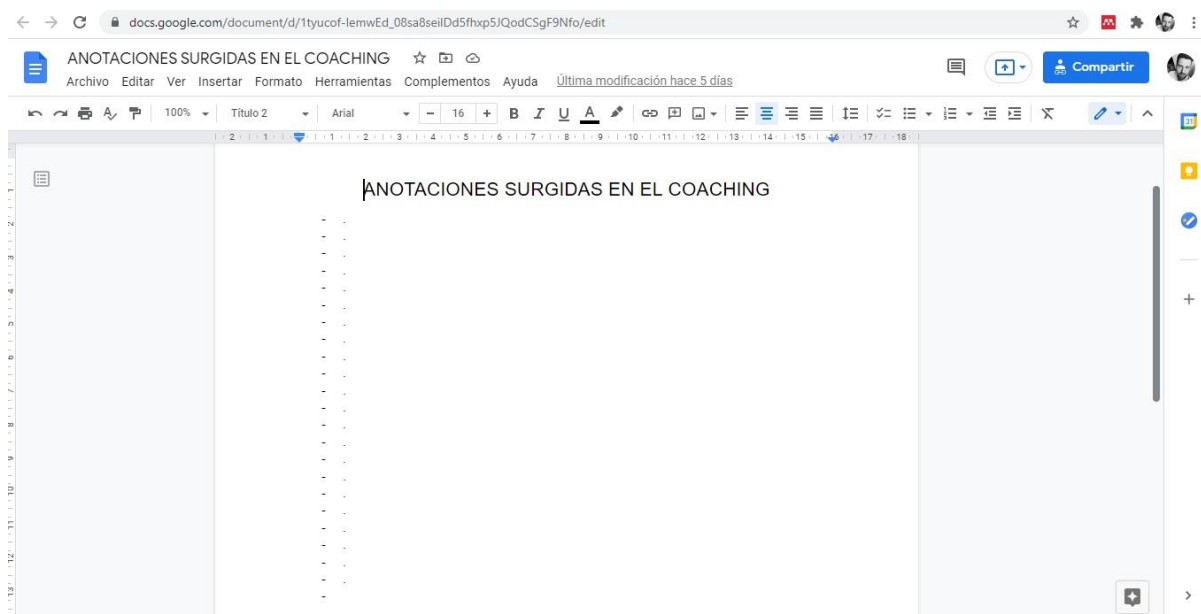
docs.google.com/document/d/1tyucof-lemwEd_08sa8seilDd5fhxp5JQodCSgF9Nfo/edit

ANOTACIONES SURGIDAS EN EL COACHING

Archivo Editar Ver Insertar Formato Herramientas Complementos Ayuda Última modificación hace 5 días

Compartir

100% Título 2 Arial 16

ANOTACIONES SURGIDAS EN EL COACHING

-
-
-
-
-
-
-
-
-
-
-
-
-
-
-
-
-
-
-
-
-
-
-
-
-
-
-